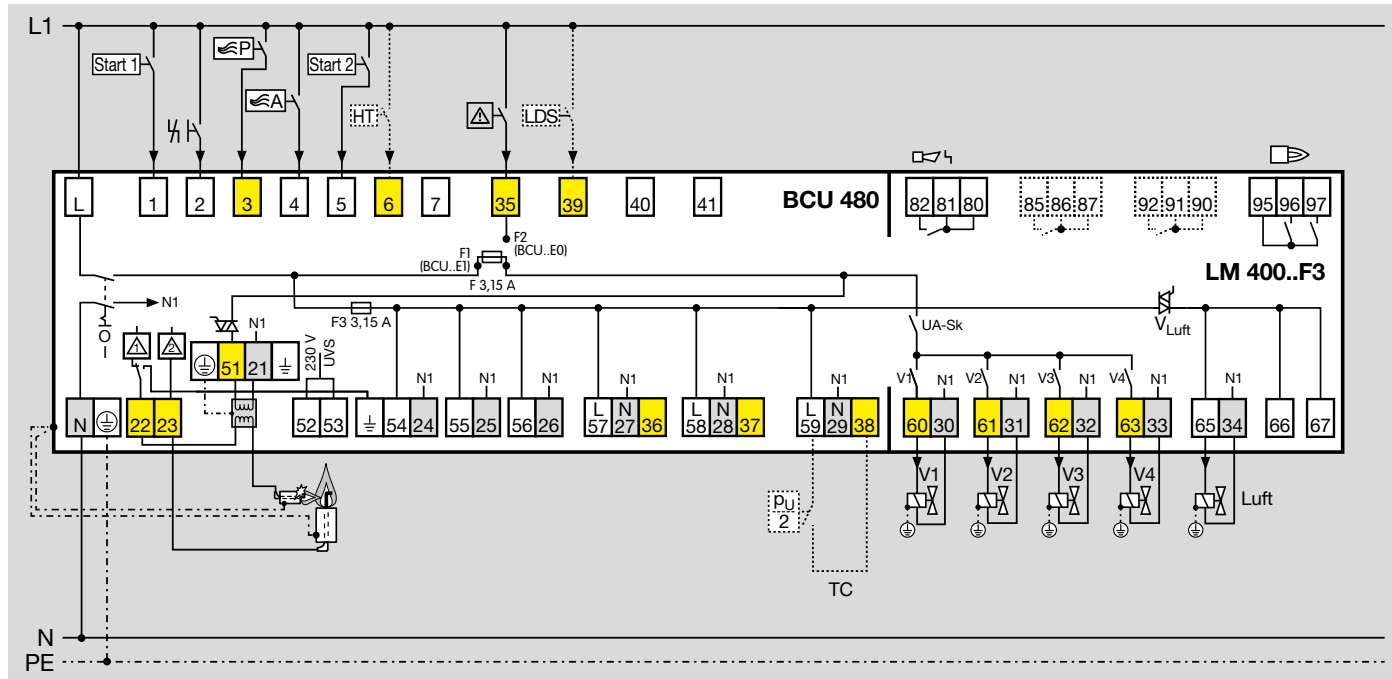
L1

Start 1

P

A

Start 2

HT

LDS

L 1 2 3 4 5 6 7 35 39 40 41 BCU 480

82 81 80 85 86 87 92 91 90 95 96 97

F2 (BCU..E0)

F1 (BCU..E1)

F 3,15 A

LM 400..F3

N1

I
O

F3 3,15 A

UA-Sk

$V_{Luft}$

N1

51 21

230 V
UVS

N1 N1 N1 N1 N1 N1

V1 N1 V2 N1 V3 N1 V4 N1 N1

N 22 23 52 53 54 24 55 25 56 26 L 57 N 27 36 L 58 N 28 37 L 59 N 29 38 60 30 61 31 62 32 63 33 65 34 66 67

V1 V2 V3 V4 Luft

$p_U$
2

TC

N
PE